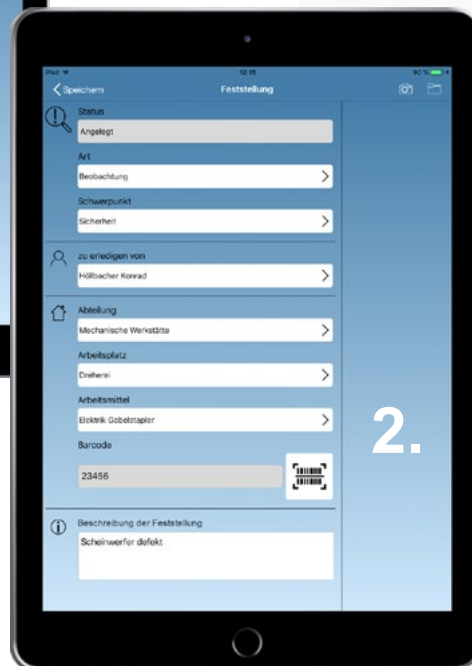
iPad
12:15
90 %
Speichern
Feststellung

Status
Angelegt

Art
Beobachtung

Schwerpunkt
Sicherheit

zu erledigen von
Höllbacher Konrad

Abteilung
Mechanische Werkstätte

Arbeitsplatz
Dreherei

Arbeitsmittel
Elektrik Gabelstapler

Barcode
23456

Beschreibung der Feststellung
Scheinwerfer defekt

2.